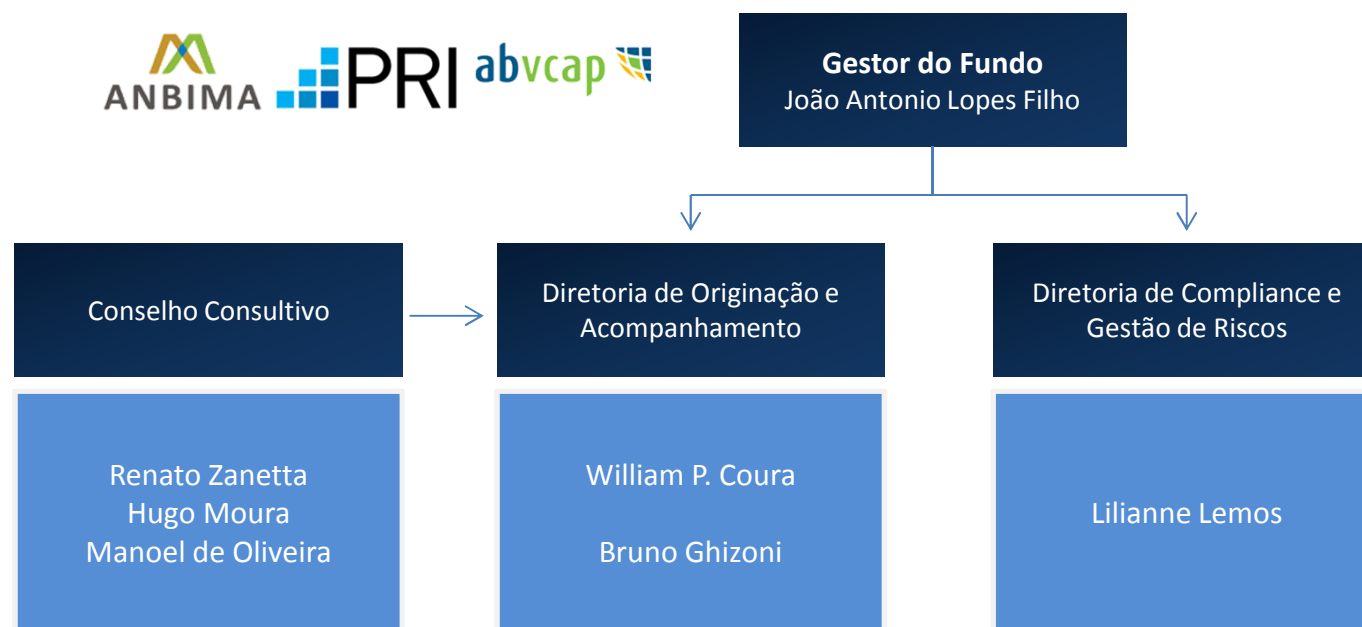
ANBIMA PRI abvcap

Gestor do Fundo
João Antonio Lopes Filho

Conselho Consultivo

Renato Zanetta
Hugo Moura
Manoel de Oliveira

Diretoria de Originação e Acompanhamento

William P. Coura

Bruno Ghizoni

Diretoria de Compliance e Gestão de Riscos

Lilianne Lemos